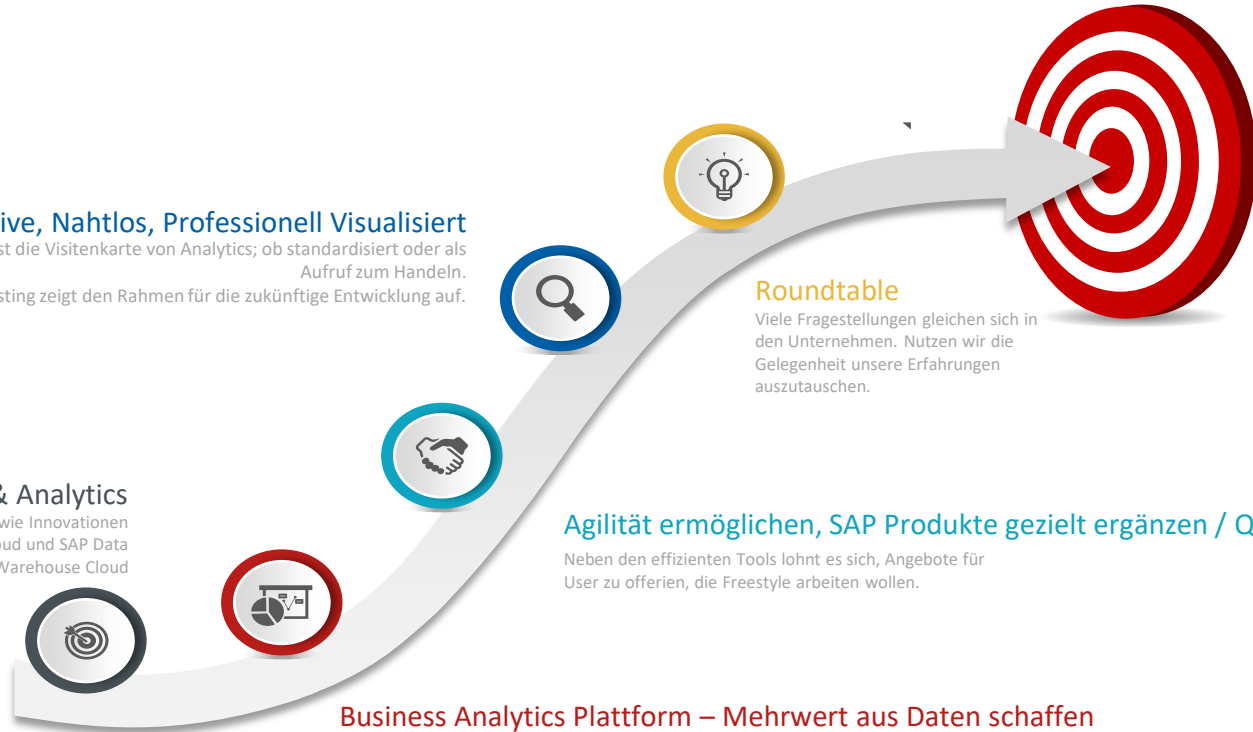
ive, Nahtlos, Professionell Visualisiert
st die Visitenkarte von Analytics; ob standardisiert oder als Aufruf zum Handeln.
sting zeigt den Rahmen für die zukünftige Entwicklung auf.

Roundtable
Viele Fragestellungen gleichen sich in den Unternehmen. Nutzen wir die Gelegenheit unsere Erfahrungen auszutauschen.

& Analytics
wie Innovationen
oud und SAP Data
Warehouse Cloud

Agilität ermöglichen, SAP Produkte gezielt ergänzen / Q
Neben den effizienten Tools lohnt es sich, Angebote für User zu offerien, die Freestyle arbeiten wollen.

Business Analytics Plattform – Mehrwert aus Daten schaffen